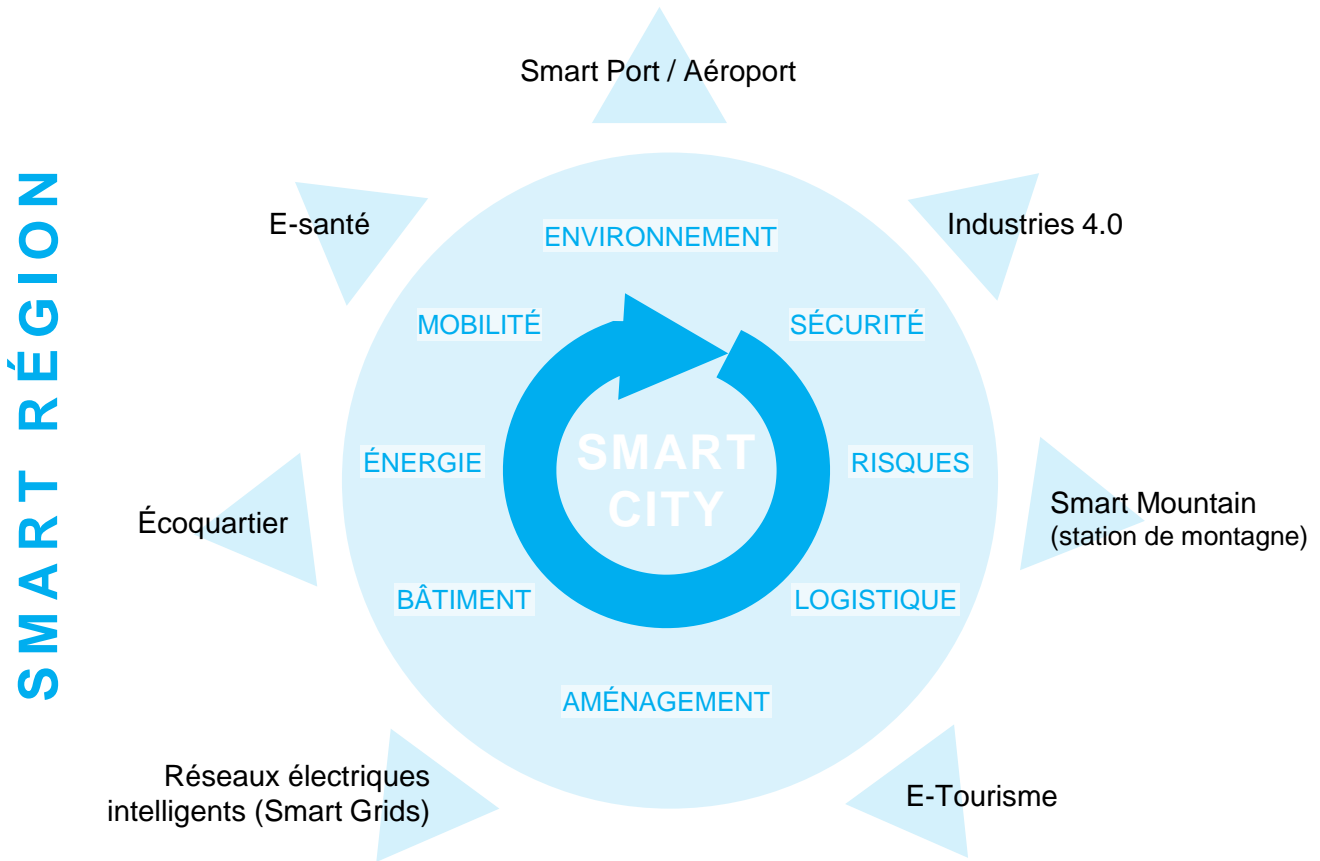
SMART RÉGION

Smart Port / Aéroport

E-santé

Industries 4.0

ENVIRONNEMENT

MOBILITÉ

SÉCURITÉ

ÉNERGIE

SMART CITY

RISQUES

Écoquartier

Smart Mountain (station de montagne)

BÂTIMENT

LOGISTIQUE

AMÉNAGEMENT

Réseaux électriques intelligents (Smart Grids)

E-Tourisme